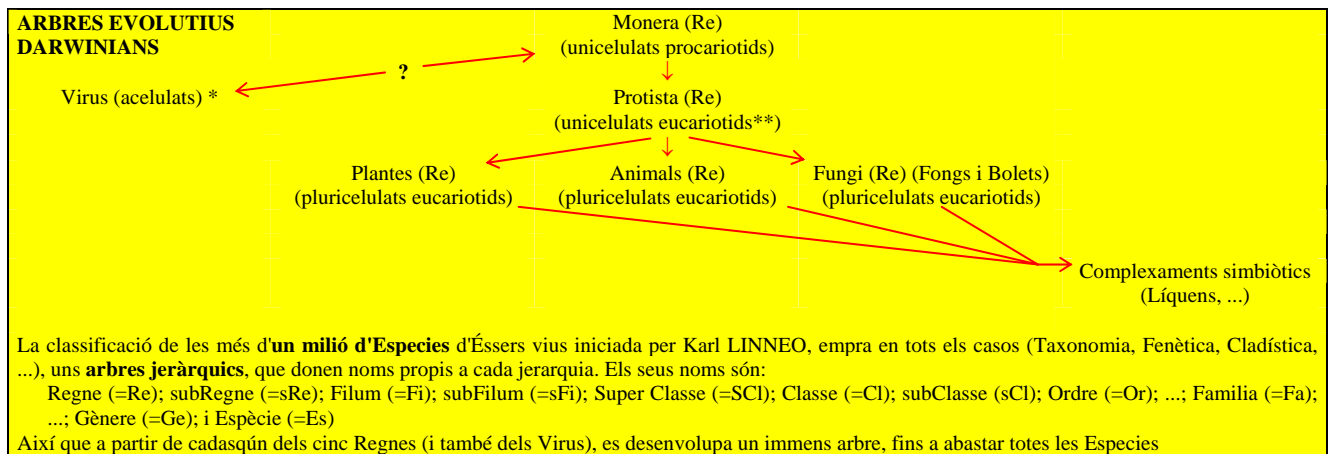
ARBRES EVOLUTIUS DARWINIANS

Monera (Re)
(unicelulats procariotids)

?

Virus (acelulats) *

Protista (Re)
(unicelulats eucariotids**)

Plantes (Re)
(pluricelulats eucariotids)

Animals (Re)
(pluricelulats eucariotids)

Fungi (Re) (Fongs i Bolets)
(pluricelulats eucariotids)

Complexaments simbiòtics
(Líquens, ...)

La classificació de les més d'**un milió d'Especies** d'Éssers vius iniciada per Karl LINNEO, empra en tots els casos (Taxonomia, Fenètica, Cladística, ...), uns **arbres jeràrquics**, que donen noms propis a cada jerarquia. Els seus noms són:
Regne (=Re); subRegne (=sRe); Filum (=Fi); subFilum (=sFi); Super Classe (=SCl); Classe (=Cl); subClasse (sCl); Ordre (=Or); ...; Familia (=Fa); ...; Gènere (=Ge); i Espècie (=Es)

Així que a partir de cadasqún dels cinc Regnes (i també dels Virus), es desenvolupa un immens arbre, fins a abastar totes les Especies